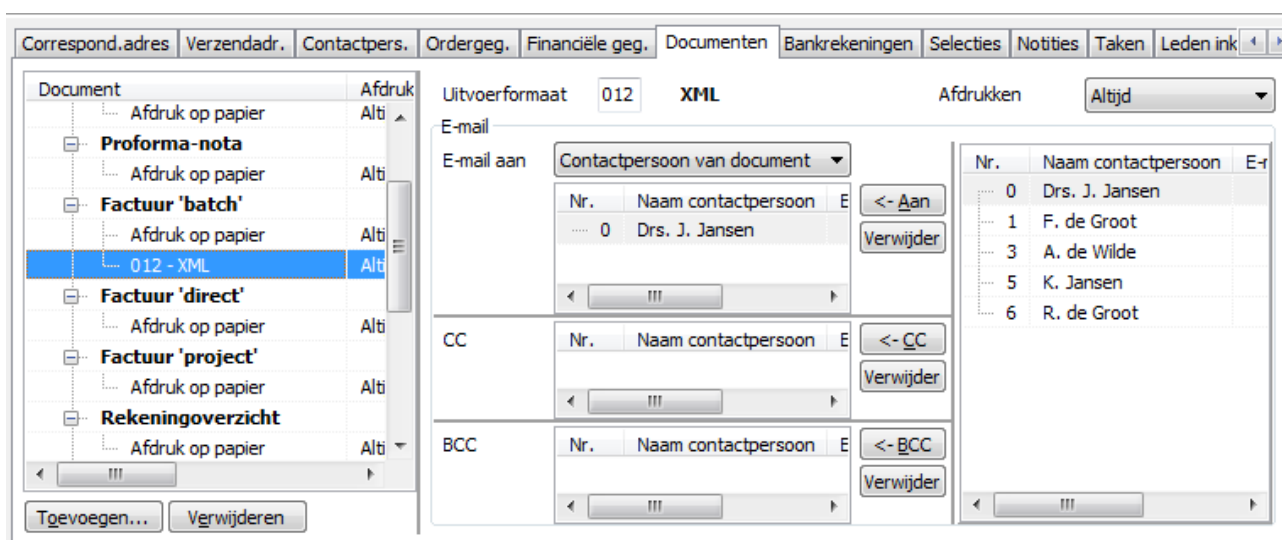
Correspond.adres | Verzendadr. | Contactpers. | Ordergeg. | Financiële geg. | Documenten | Bankrekeningen | Selecties | Notities | Taken | Leden ink

| Document | Afdruk |
|---|---|
| Afdruk op papier | Alti |
| Proforma-nota | |
| Afdruk op papier | Alti |
| Factuur 'batch' | |
| Afdruk op papier | Alti |
| 012 - XML | Alti |
| Factuur 'direct' | |
| Afdruk op papier | Alti |
| Factuur 'project' | |
| Afdruk op papier | Alti |
| Rekeningoverzicht | |
| Afdruk op papier | Alti |

Toevoegen... Verwijderen

Uitvoerformaat 012 XML

Afdrukken Altijd

E-mail

E-mail aan Contactpersoon van document

| Nr. | Naam contactpersoon | E |
|---|---|---|
| 0 | Drs. J. Jansen | |

<- Aan
Verwijder

CC

| Nr. | Naam contactpersoon | E |
|---|---|---|

<- CC
Verwijder

BCC

| Nr. | Naam contactpersoon | E |
|---|---|---|

<- BCC
Verwijder

| Nr. | Naam contactpersoon | E-r |
|---|---|---|
| 0 | Drs. J. Jansen | |
| 1 | F. de Groot | |
| 3 | A. de Wilde | |
| 5 | K. Jansen | |
| 6 | R. de Groot | |